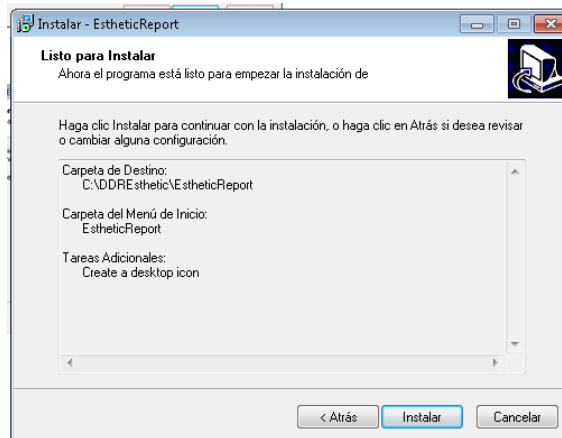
Instalar - EstheticReport

Listo para Instalar
Ahora el programa está listo para empezar la instalación de

Haga clic Instalar para continuar con la instalación, o haga clic en Atrás si desea revisar o cambiar alguna configuración.

Carpeta de Destino:
C:\DDREsthetic\EstheticReport

Carpeta del Menú de Inicio:
EstheticReport

Tareas Adicionales:
Create a desktop icon

< Atrás
Instalar
Cancelar